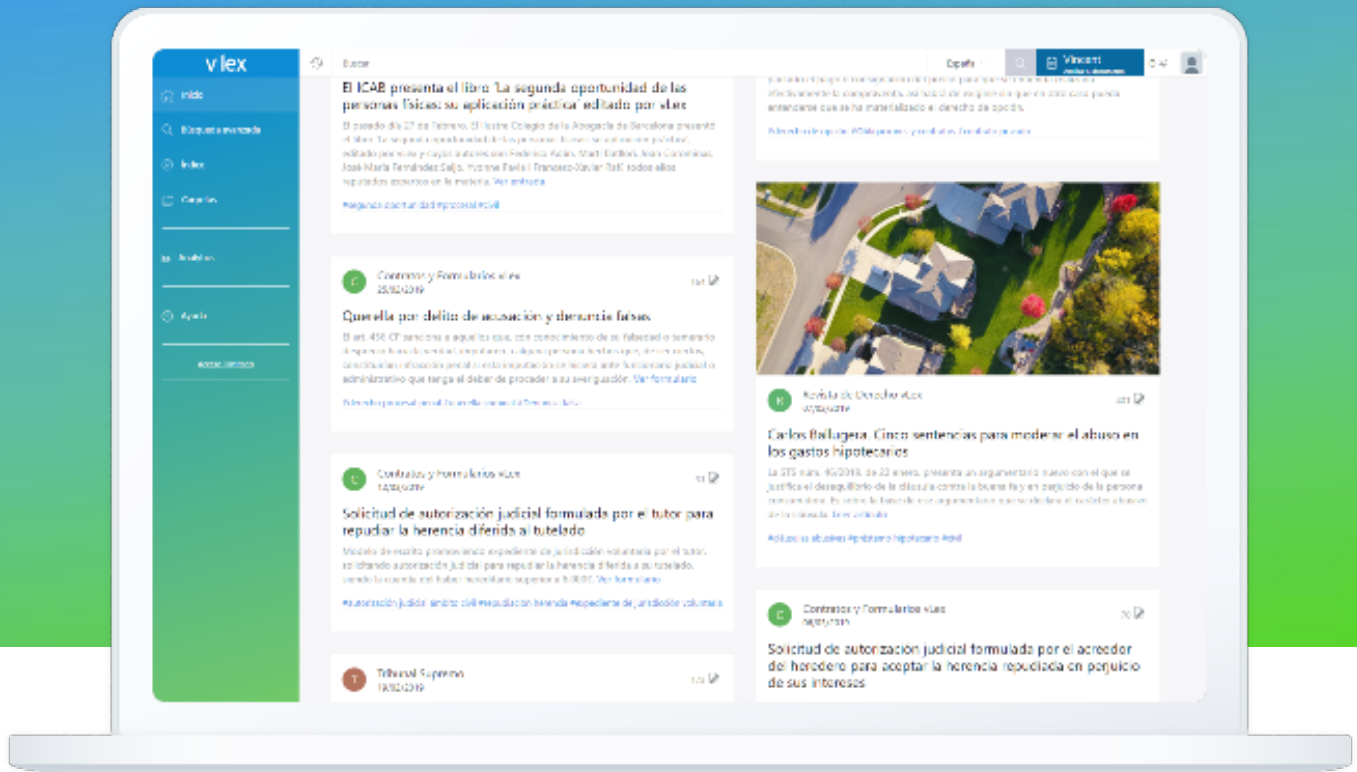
vlex

Inicio

Búsqueda avanzada

Índice

Carpetas

Analytics

Ayuda

Buscar

España

Vincent

El ICAB presenta el libro 'La segunda oportunidad de las personas físicas: su aplicación práctica' editado por vLex

El pasado día 27 de febrero, el Ilustre Colegio de la Abogacía de Barcelona presentó el libro 'La segunda oportunidad de las personas físicas: su aplicación práctica', editado por vLex y cuyos autores son Federico Adán, Martí Batlle, Joan Corominas, José María Fernández Seijo, Yvonne Pavía i Francesc-Xavier Ruiz todos ellos reputados expertos en la materia. Ver artículo

#segunda oportunidad #procesal #civil

Contratos y Formularios vLex
25/02/2019

Querella por delito de acusación y denuncia falsas

El art. 456 CP sanciona a aquellos que, con conocimiento de su falsedad o temerario desprecio hacia la verdad, imputaren a alguna persona hechos que, de ser ciertos, constituirían infracción penal, si esta imputación se hiciera ante funcionario judicial o administrativo que tenga el deber de proceder a su averiguación. Ver formulario

Contratos y Formularios vLex

Solicitud de autorización judicial formulada por el tutor para repudiar la herencia diferida al tutelado

Modelo de escrito promoviendo expediente de jurisdicción voluntaria por el tutor, solicitando autorización judicial para repudiar la herencia diferida a su tutelado, siendo la cuantía del haber hereditario superior a 6.000€. Ver formulario

#autorización judicial ámbito civil #repudiación herencia #expediente de jurisdicción voluntaria

Tribunal Supremo

Revista de Derecho vLex

Carlos Ballagera. Cinco sentencias para moderar el abuso en los gastos hipotecarios

La STS núm. 45/2018, de 23 enero, presenta un argumentario nuevo con el que se justifica el desequilibrio de la cláusula contra la buena fe y en perjuicio de la persona consumidora. Ver artículo

#cláusulas abusivas #préstamo hipotecario #civil

Contratos y Formularios vLex

Solicitud de autorización judicial formulada por el acreedor del heredero para aceptar la herencia repudiada en perjuicio de sus intereses